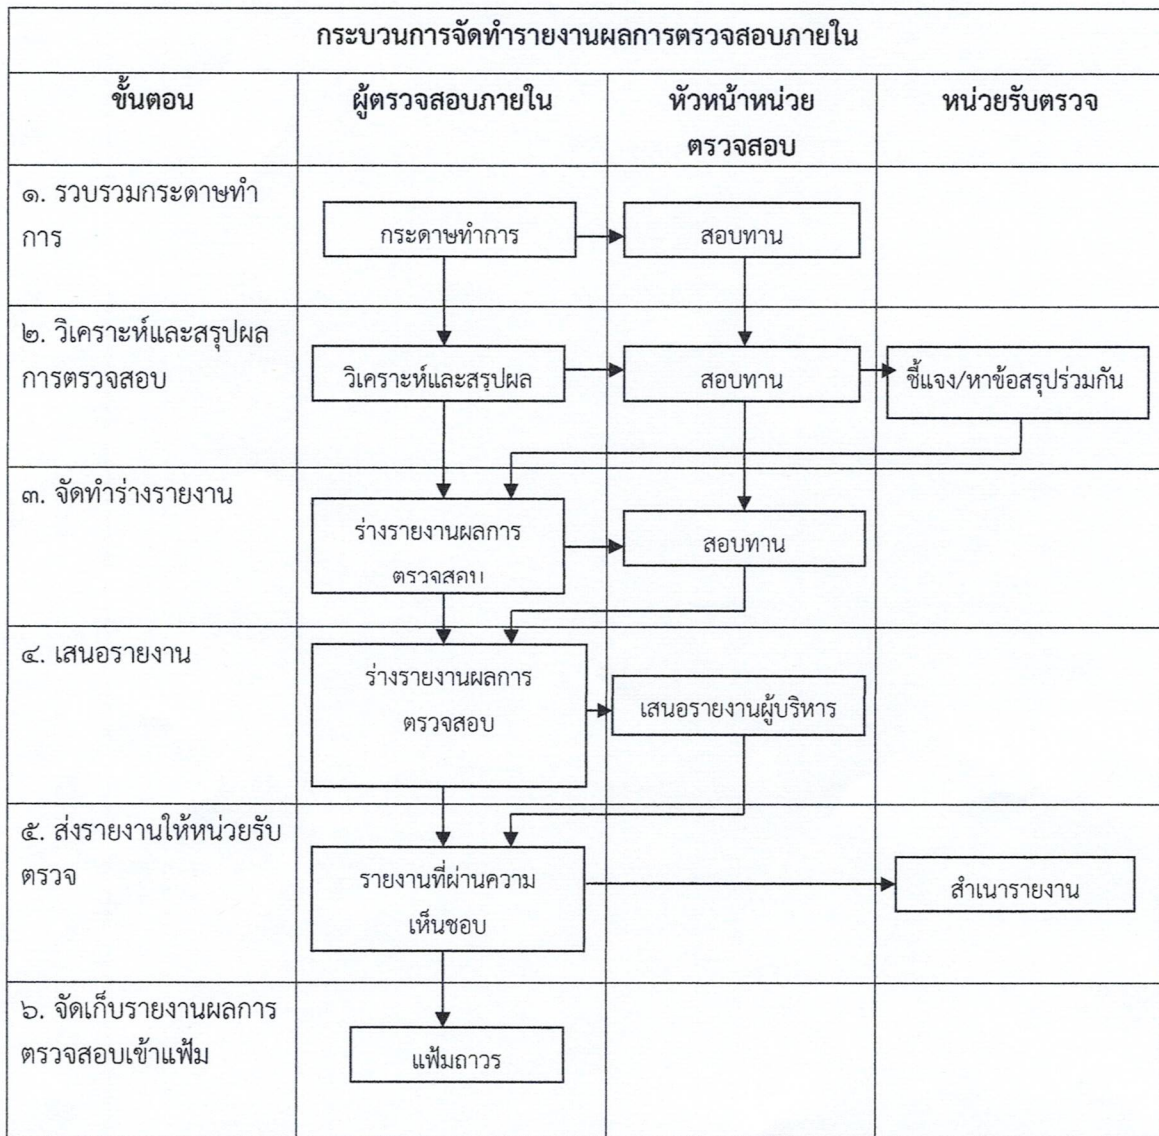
กระบวนการจัดทำรายงานผลการตรวจสอบภายใน

| ขั้นตอน | ผู้ตรวจสอบภายใน | หัวหน้าหน่วยตรวจสอบ | หน่วยรับตรวจ |
|---|---|---|---|
| ๑. รวบรวมกระดาษทำการ | กระดาษทำการ | สอบทาน | |
| ๒. วิเคราะห์และสรุปผลการตรวจสอบ | วิเคราะห์และสรุปผล | สอบทาน | ชี้แจง/หาข้อสรุปร่วมกัน |
| ๓. จัดทำร่างรายงาน | ร่างรายงานผลการตรวจสอบ | สอบทาน | |
| ๔. เสนอรายงาน | ร่างรายงานผลการตรวจสอบ | เสนอรายงานผู้บริหาร | |
| ๕. ส่งรายงานให้หน่วยรับตรวจ | รายงานที่ผ่านความเห็นชอบ | | สำเนารายงาน |
| ๖. จัดเก็บรายงานผลการตรวจสอบเข้าแฟ้ม | แฟ้มถาวร | | |